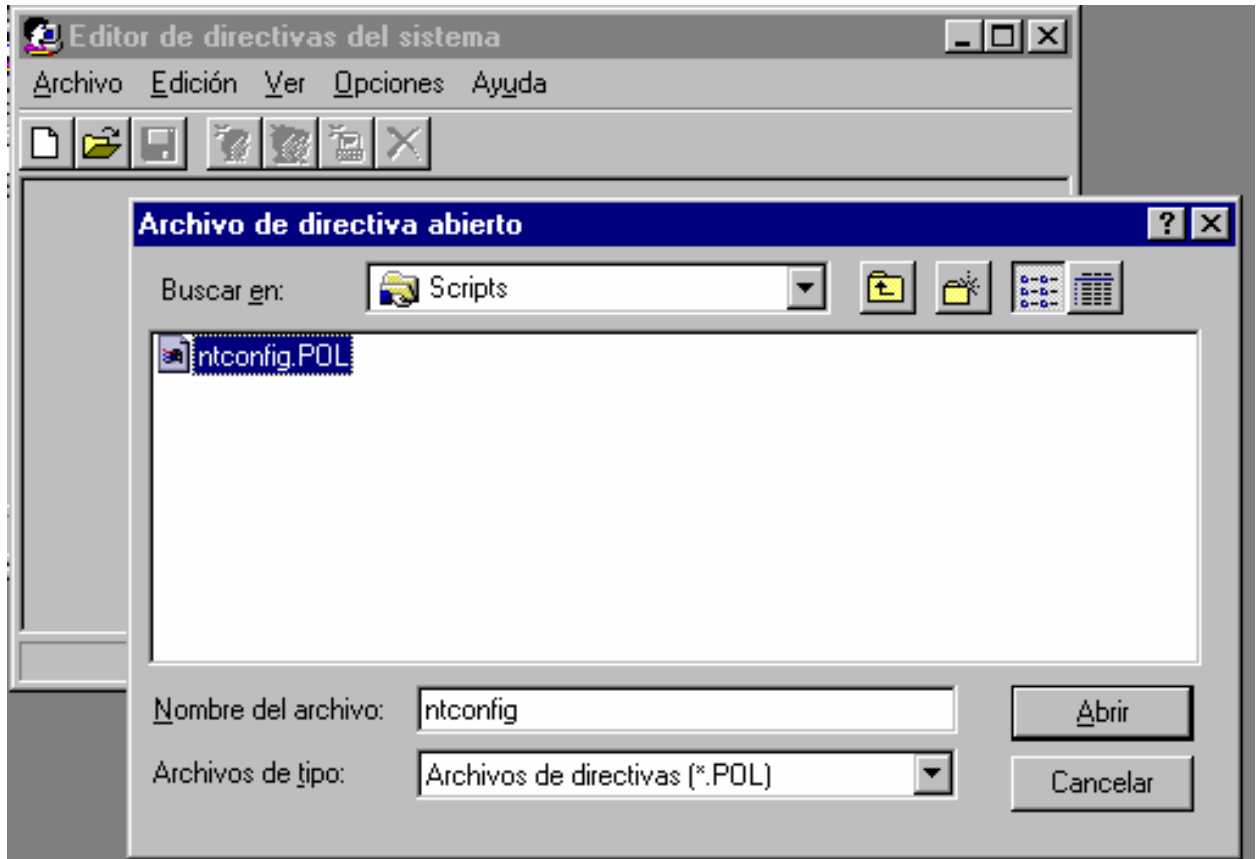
Editor de directivas del sistema

Archivo Edición Ver Opciones Ayuda

Archivo de directiva abierto

?

Buscar en: Scripts

ntconfig.POL

Nombre del archivo: ntconfig

Abrir

Archivos de tipo: Archivos de directivas (*.POL)

Cancelar